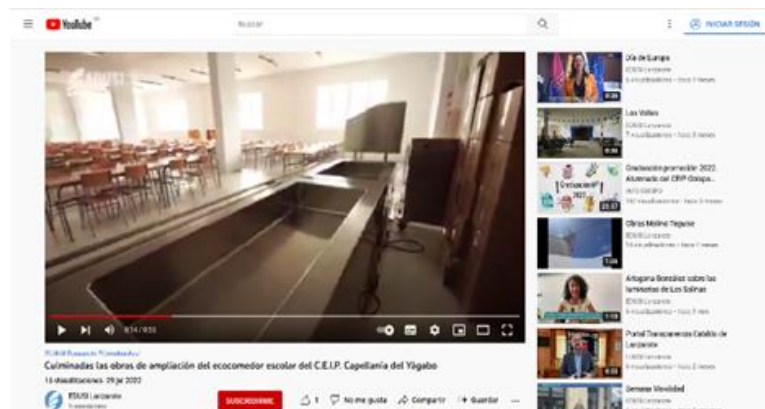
YouTube

Buscar

INICIAR SESIÓN

EDUSI

0:14 / 0:53

#EDUSI #Lanzarote #CanariasAvanZ

Culminadas las obras de ampliación del ecocomedor escolar del C.E.I.P. Capellanía del Yágabo

15 visualizaciones · 29 jul 2022

EDUSI Lanzarote

SUSCRIBIRME

1

No me gusta

Compartir

Guardar

Día de Europa
EDUSI Lanzarote
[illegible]

Los Valles
EDUSI Lanzarote
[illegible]

Graduación promoción 2022 Alumnado del CEIP Guiagu...
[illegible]

Obras Molino Teguise
EDUSI Lanzarote
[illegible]

Artagnana González sobre las luminarias de Los Salinas
EDUSI Lanzarote
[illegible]

Portal Transparencia Cabildo de Lanzarote
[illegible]

Semana Movilidad
EDUSI Lanzarote